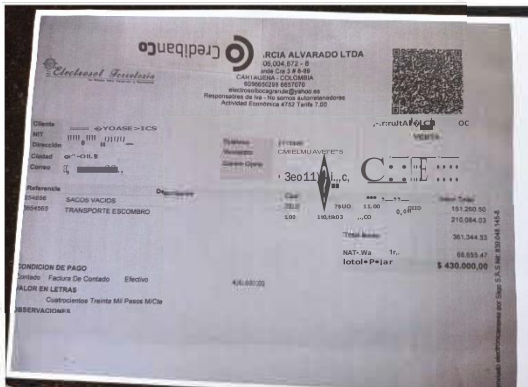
Crediban Co

Electrosol Ferreteria

ARCIA ALVARADO LTDA
05,004,672 - 8
ada Cra 3 # 8-89
CARTAGENA - COLOMBIA
6056600288 6657070
electrosolferregrande@yahoo.es
Responsables de iva - No somos autorretenedores
Actividad Económica 4752 Tarifa 7.00

Cliente
NIT
Dirección
Ciudad
Correo

Referencia
204056 SACOS VACIOS
9604505 TRANSPORTE ESCOMBRO

3eo11
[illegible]

Valor Total
151.260.50
210.084.03

361.344.53
68.655.47
$ 430.000,00

VENTA

CONDICION DE PAGO
Contado Factura De Contado Efectivo

VALOR EN LETRAS
Cuatrocientos Treinta Mil Pesos M/Cte

OBSERVACIONES

430.000,00